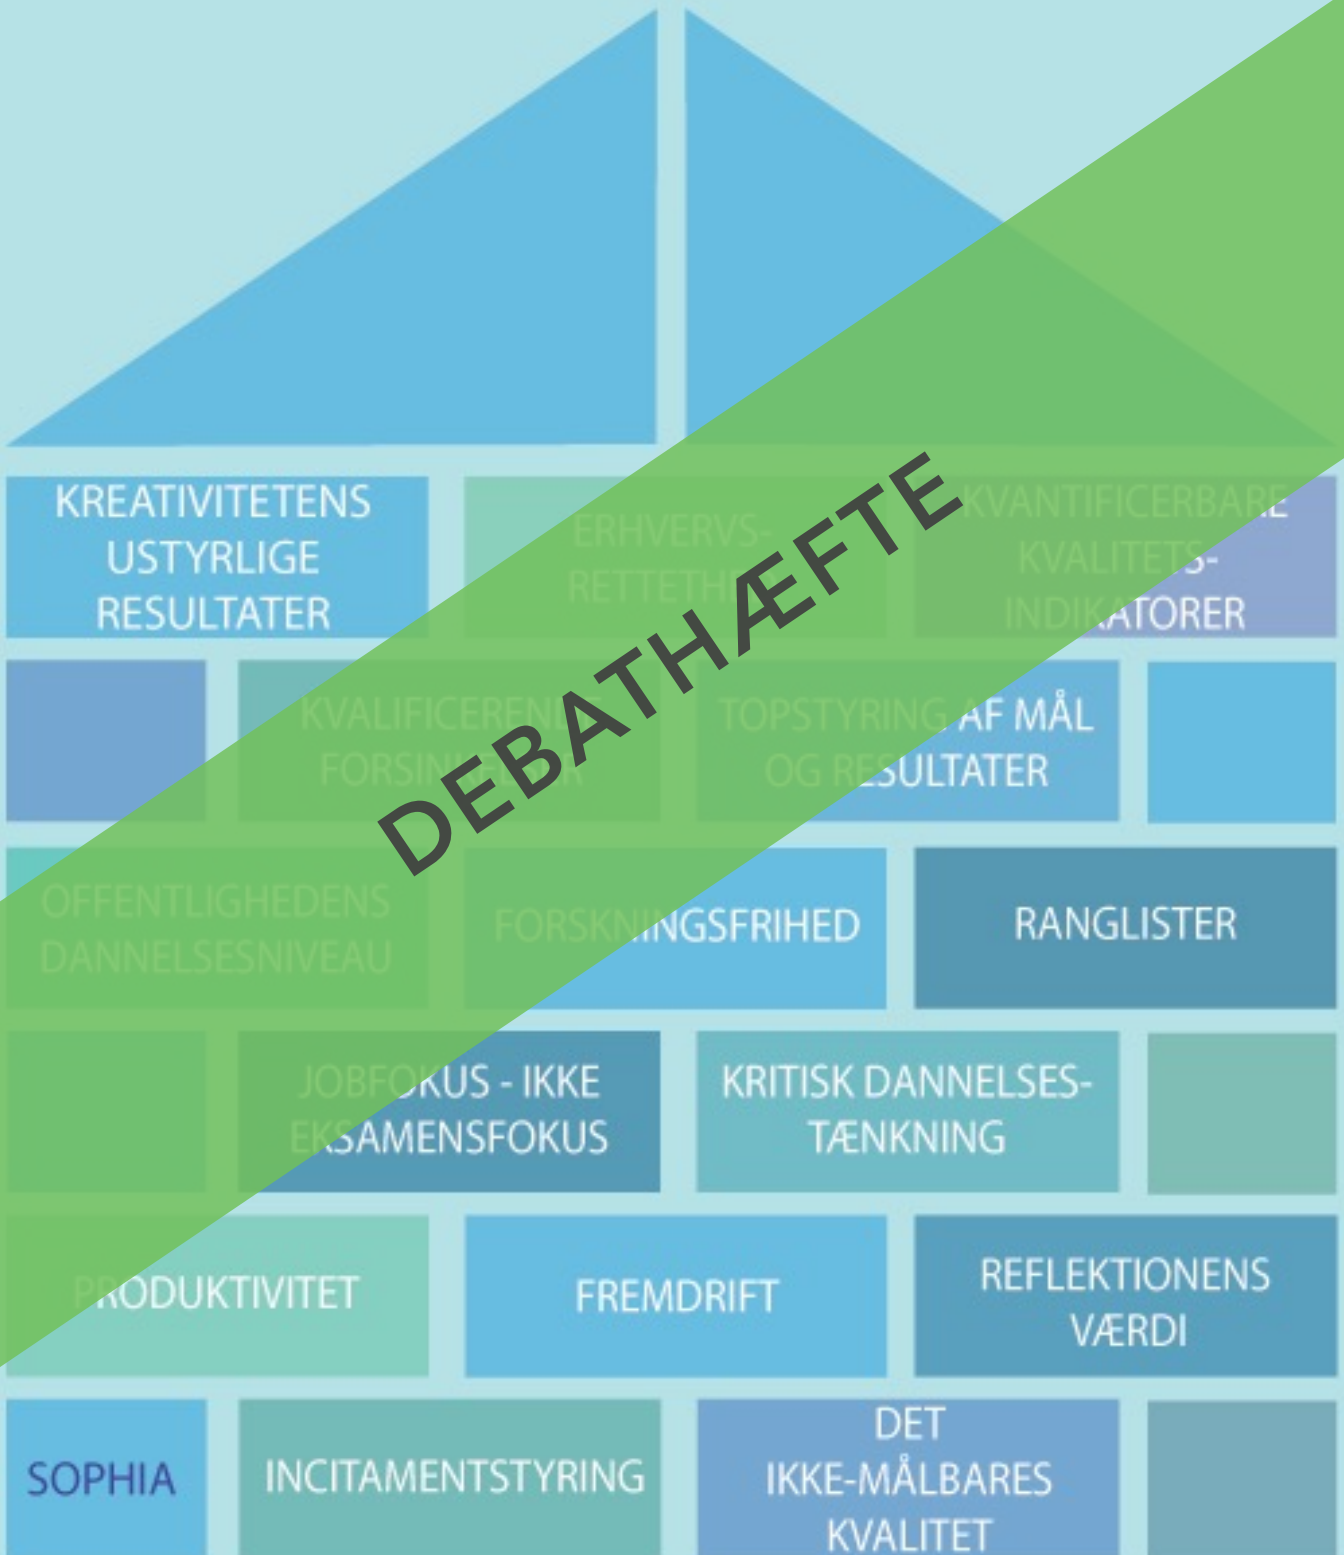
DEBATHÆFTE

KREATIVITETENS USTYRLIGE RESULTATER

ERHVERVS-RETTETH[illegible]

KVANTIFICERBARE KVALITETS-INDIKATORER

KVALIFICERENDE FORSIN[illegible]R

TOPSTYRING AF MÅL OG RESULTATER

OFFENTLIGHEDENS DANNELSESNIVEAU

FORSKNINGSFRIHED

RANGLISTER

JOBFOKUS - IKKE EKSAMENSFOKUS

KRITISK DANNELSES-TÆNKNING

PRODUKTIVITET

FREMDRIFT

REFLEKTIONENS VÆRDI

SOPHIA

INCITAMENTSTYRING

DET IKKE-MÅLBARES KVALITET